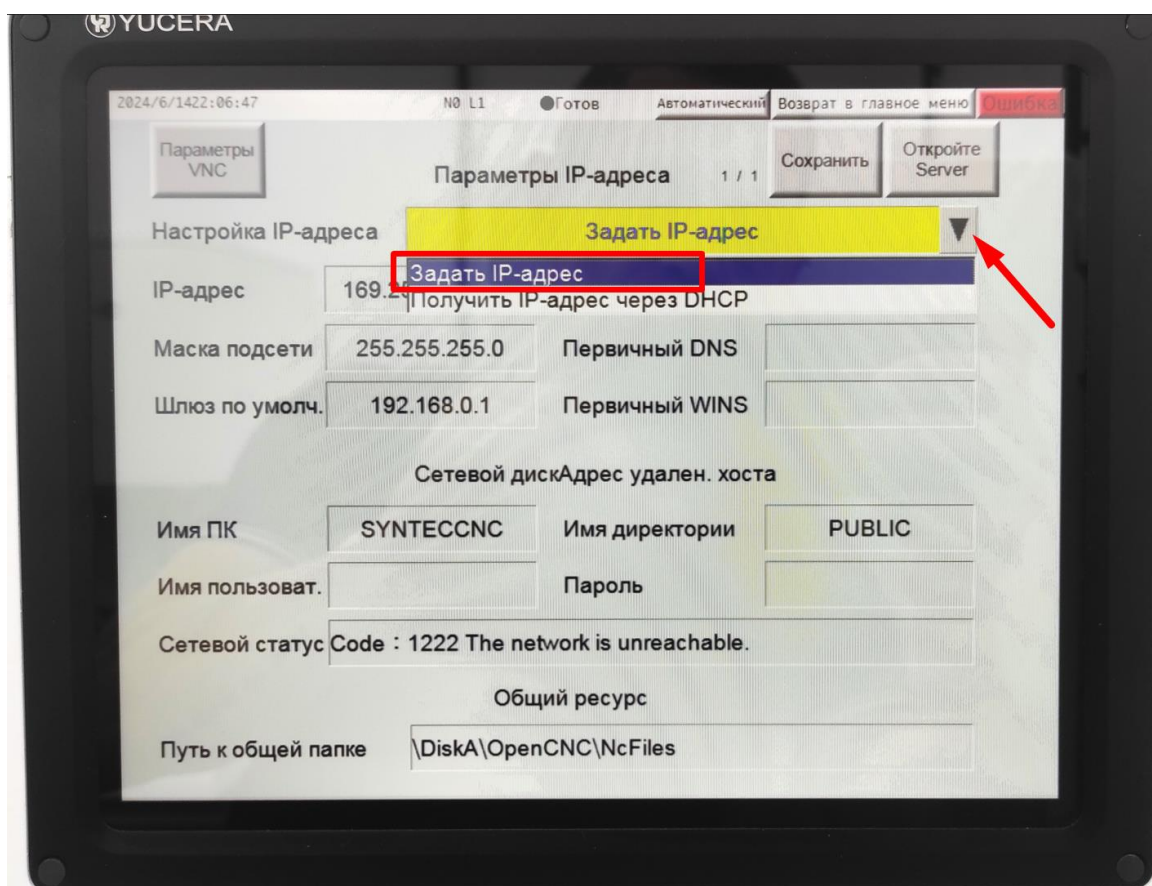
YUCERA

2024/6/1422:06:47 N0 L1 Готов Автоматический Возврат в главное меню Ошибка

Параметры VNC

Параметры IP-адреса 1 / 1

Сохранить

Откройте Server

Настройка IP-адреса Задать IP-адрес

Задать IP-адрес
Получить IP-адрес через DHCP

IP-адрес 169.2

Маска подсети 255.255.255.0 Первичный DNS

Шлюз по умолч. 192.168.0.1 Первичный WINS

Сетевой дискАдрес удален. хоста

Имя ПК SYNTECCNC Имя директории PUBLIC

Имя пользоват. Пароль

Сетевой статус Code : 1222 The network is unreachable.

Общий ресурс

Путь к общей папке \DiskA\OpenCNC\NcFiles